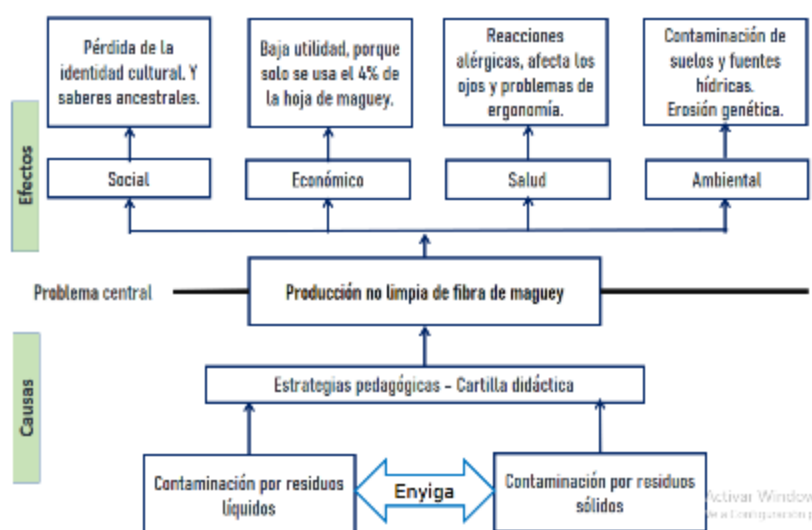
Efectos

Pérdida de la identidad cultural. Y saberes ancestrales.

Baja utilidad, porque solo se usa el 4% de la hoja de maguey.

Reacciones alérgicas, afecta los ojos y problemas de ergonomía.

Contaminación de suelos y fuentes hídricas. Erosión genética.

Social

Económico

Salud

Ambiental

Problema central

Producción no limpia de fibra de maguey

Causas

Estrategias pedagógicas - Cartilla didáctica

Contaminación por residuos líquidos

Enyiga

Contaminación por residuos sólidos

Activar Windows
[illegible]